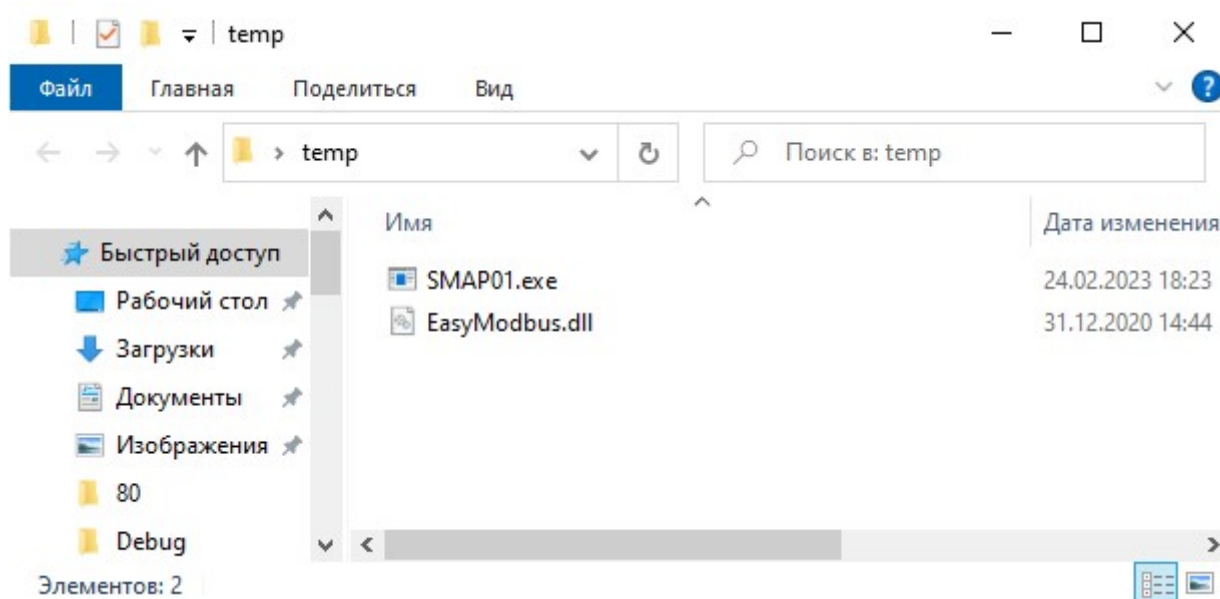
temp

Файл Главная Поделиться Вид

temp

Поиск в: temp

Быстрый доступ
Рабочий стол
Загрузки
Документы
Изображения
80
Debug

| Имя | Дата изменения |
|---|---|
| SMAP01.exe | 24.02.2023 18:23 |
| EasyModbus.dll | 31.12.2020 14:44 |

Элементов: 2